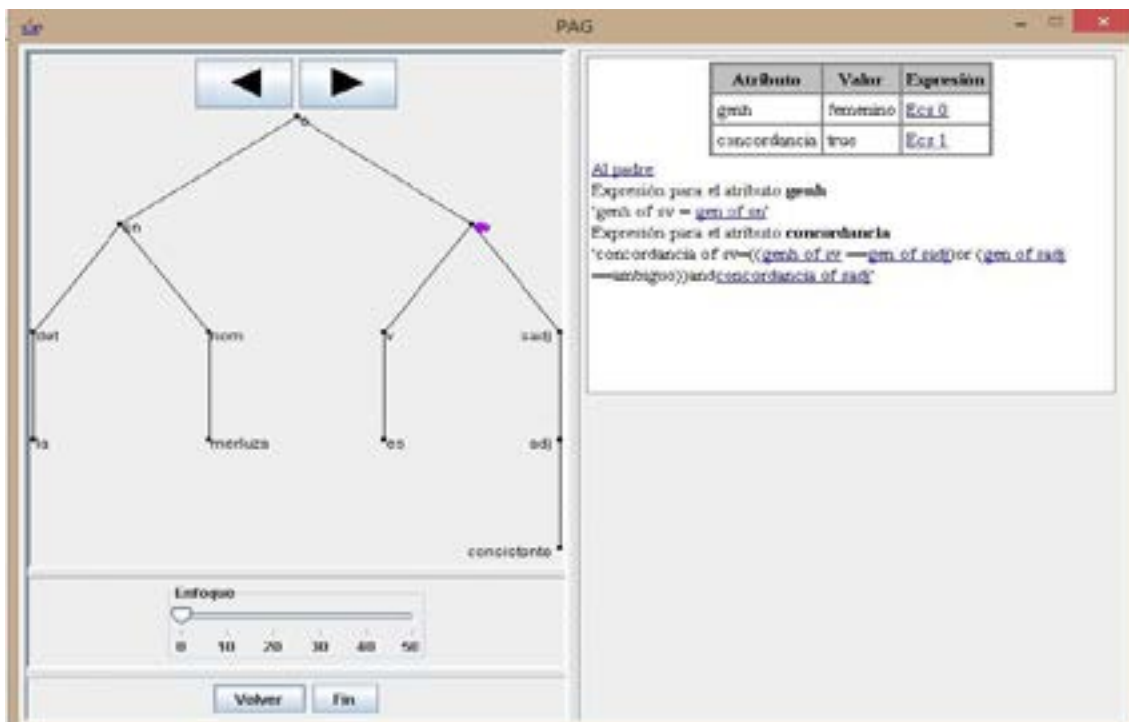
PAG

| Atributo | Valor | Expresión |
|---|---|---|
| genh | femenino | Ecs 0 |
| concordancia | true | Ecs 1 |

Al padre
Expresión para el atributo genh
'genh of sv = gen of sn'
Expresión para el atributo concordancia
'concordancia of sv=(((genh of sv ==gen of sadj)or (gen of sadj ==ambiguo))andconcordancia of sadj'

o
sn
sv
det
nom
v
sadj
la
merluza
es
adj
concienzudo

Enfoque
0 10 20 30 40 50

Volver
Fin